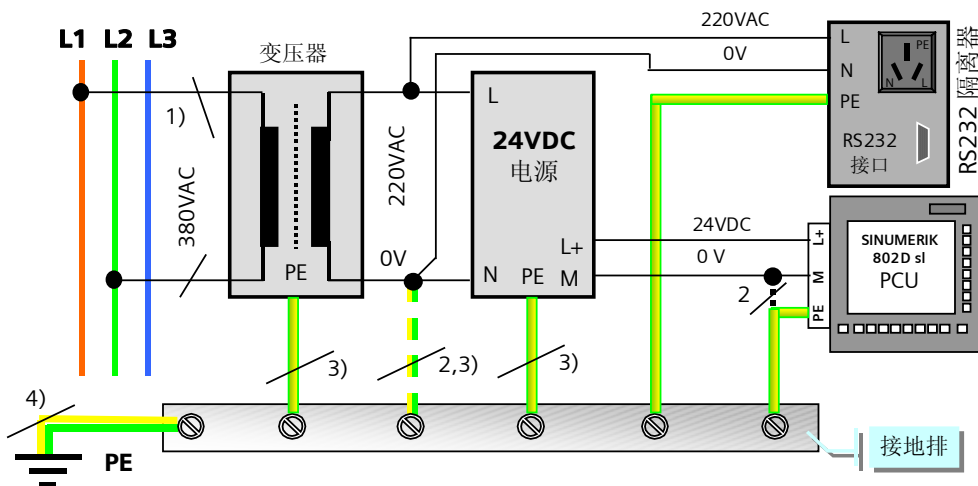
L1 L2 L3

变压器

1)

380VAC

PE

220VAC

0V

220VAC

0V

L

24VDC
电源

L+

N PE M

L

N

PE

PE

N L

RS232
接口

RS232隔离器

24VDC

0 V

L+

M

PE

SINUMERIK
802D sl
PCU

2

3)

2,3)

3)

4)

PE

接地排